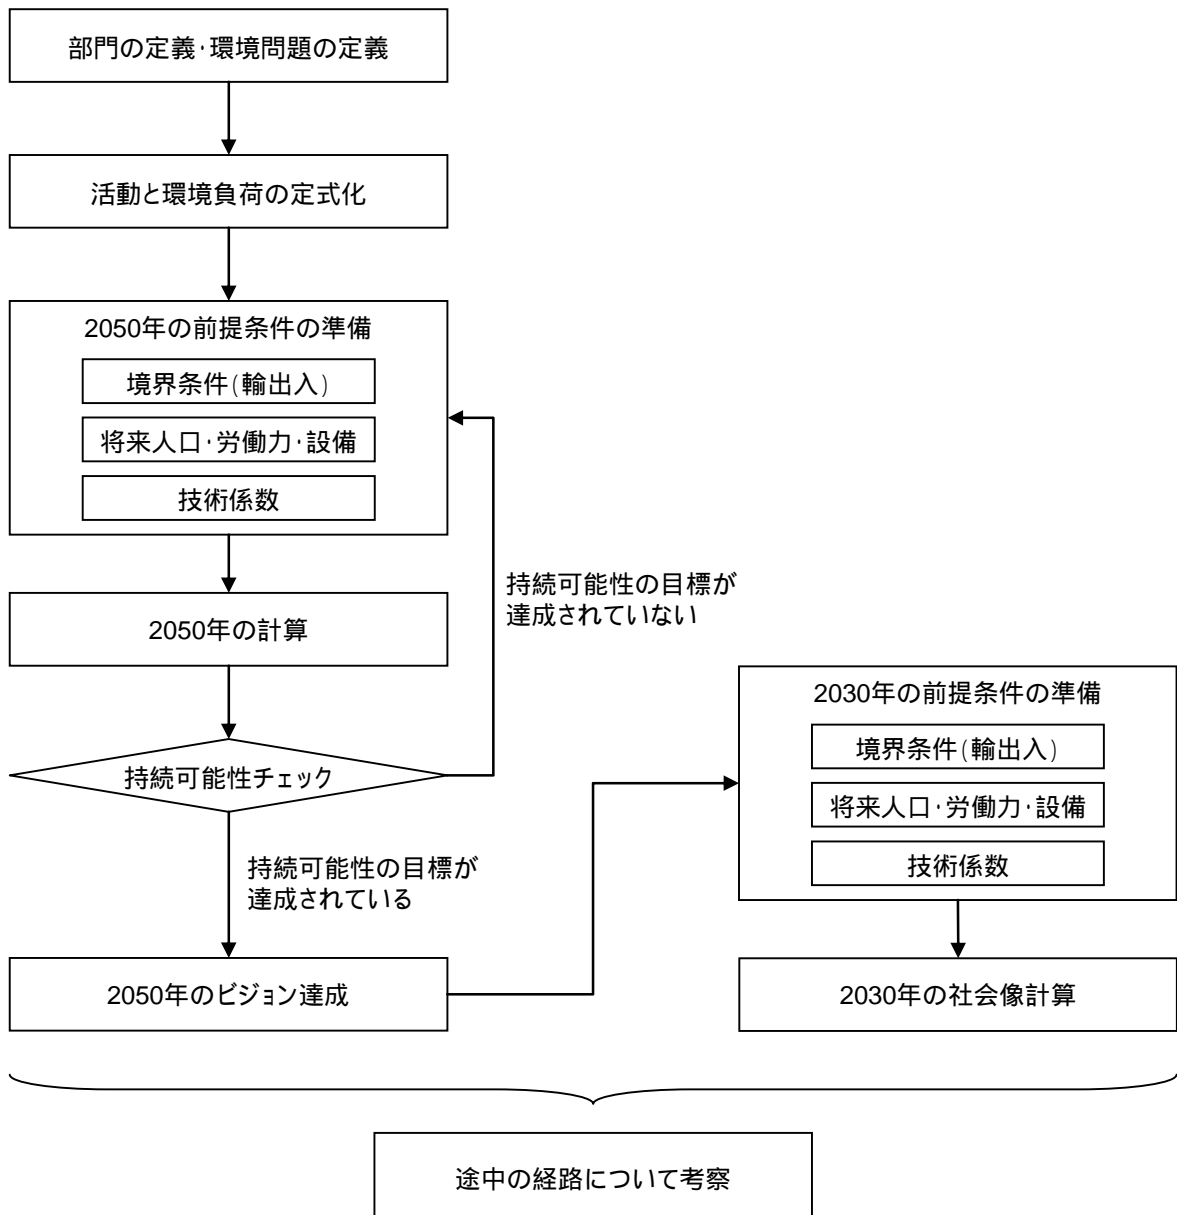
部門の定義·環境問題の定義

活動と環境負荷の定式化

2050年の前提条件の準備

境界条件(輸出入)

将来人口·労働力·設備

技術係数

持続可能性の目標が達成されていない

2050年の計算

持続可能性チェック

持続可能性の目標が達成されている

2050年のビジョン達成

2030年の前提条件の準備

境界条件(輸出入)

将来人口·労働力·設備

技術係数

2030年の社会像計算

途中の経路について考察